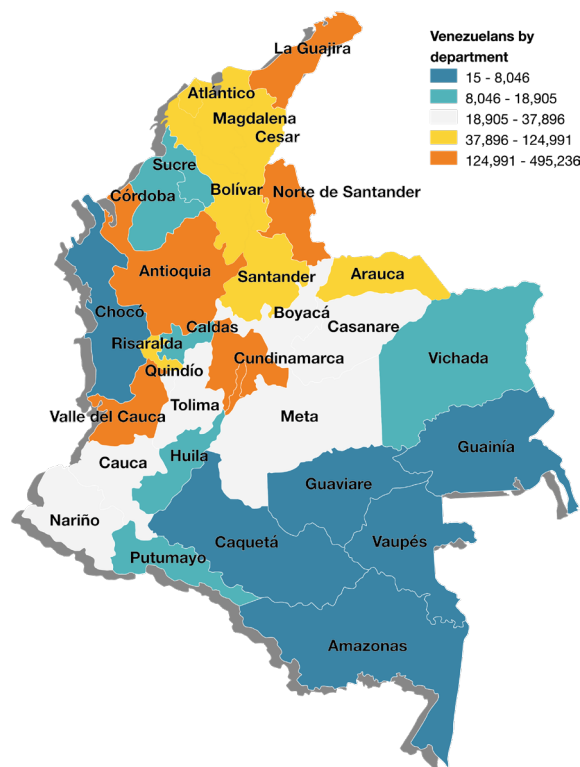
Venezuelans by department
15 - 8,046
8,046 - 18,905
18,905 - 37,896
37,896 - 124,991
124,991 - 495,236

La Guajira
Atlántico
Magdalena
Cesar
Sucre
Córdoba
Bolívar
Norte de Santander
Antioquia
Santander
Arauca
Chocó
Boyacá
Casanare
Caldas
Risaralda
Quindío
Cundinamarca
Vichada
Tolima
Meta
Valle del Cauca
Cauca
Huila
Guainía
Guaviare
Nariño
Caquetá
Vaupés
Putumayo
Amazonas